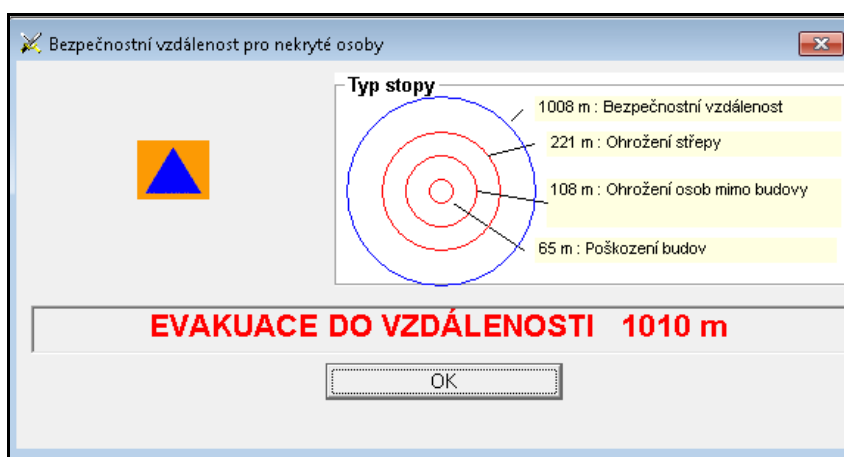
Bezpečnostní vzdálenost pro nekryté osoby

Typ stopy

1008 m : Bezpečnostní vzdálenost

221 m : Ohrožení střepy

108 m : Ohrožení osob mimo budovy

65 m : Poškození budov

EVAKUACE DO VZDÁLENOSTI 1010 m

OK